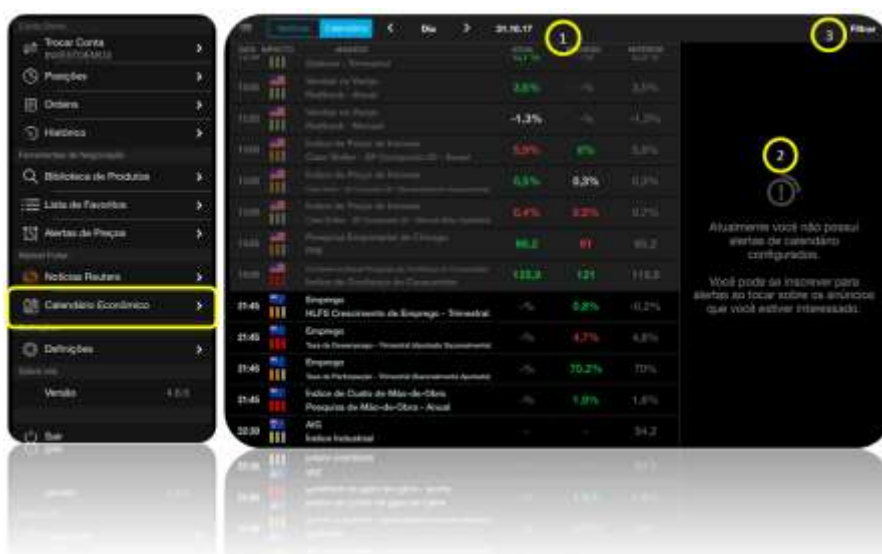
Conta Demo
Trocar Conta
Posições
Ordens
Histórico
Ferramentas de Negociação
Biblioteca de Produtos
Lista de Favoritos
Alertas de Preços
Notícias Reuters
Calendário Económico
Definições
Versão
Sair

Notícias Calendário Dia 31.10.17
1
3
Filtrar

| HORA | IMPACTO | EVENTO | ATUAL | PREVISÃO | ANTERIOR |
|---|---|---|---|---|---|
| | | | | | |
| 13:00 | | Vendas no Varejo | 3,6% | -% | 3,5% |
| 13:00 | | Vendas no Varejo | -1,2% | -% | -1,3% |
| 13:00 | | Índice de Preço de Imóveis | 5,9% | 6% | 5,8% |
| 13:00 | | Índice de Preço de Imóveis | 0,5% | 0,3% | 0,3% |
| 13:00 | | Índice de Preço de Imóveis | 0,4% | 0,5% | 0,7% |
| 13:45 | | Pesquisa Empresarial de Chicago | 66,2 | 61 | 65,2 |
| 14:00 | | Índice de Confiança do Consumidor | 125,9 | 121 | 119,8 |
| 21:45 | | Emprego HLFS Crescimento de Emprego - Trimestral | -% | 0,8% | -0,2% |
| 21:45 | | Emprego | -% | 4,7% | 4,8% |
| 21:45 | | Emprego | -% | 70,2% | 70% |
| 21:45 | | Índice de Custo de Mão-de-Obra Pesquisa de Mão-de-Obra - Anual | -% | 1,9% | 1,8% |
| 22:30 | | AIG Índice Industrial | - | - | 54,2 |

2
Atualmente você não possui alertas de calendário configurados.
Você pode se inscrever para alertas ao tocar sobre os anúncios que você estiver interessado.